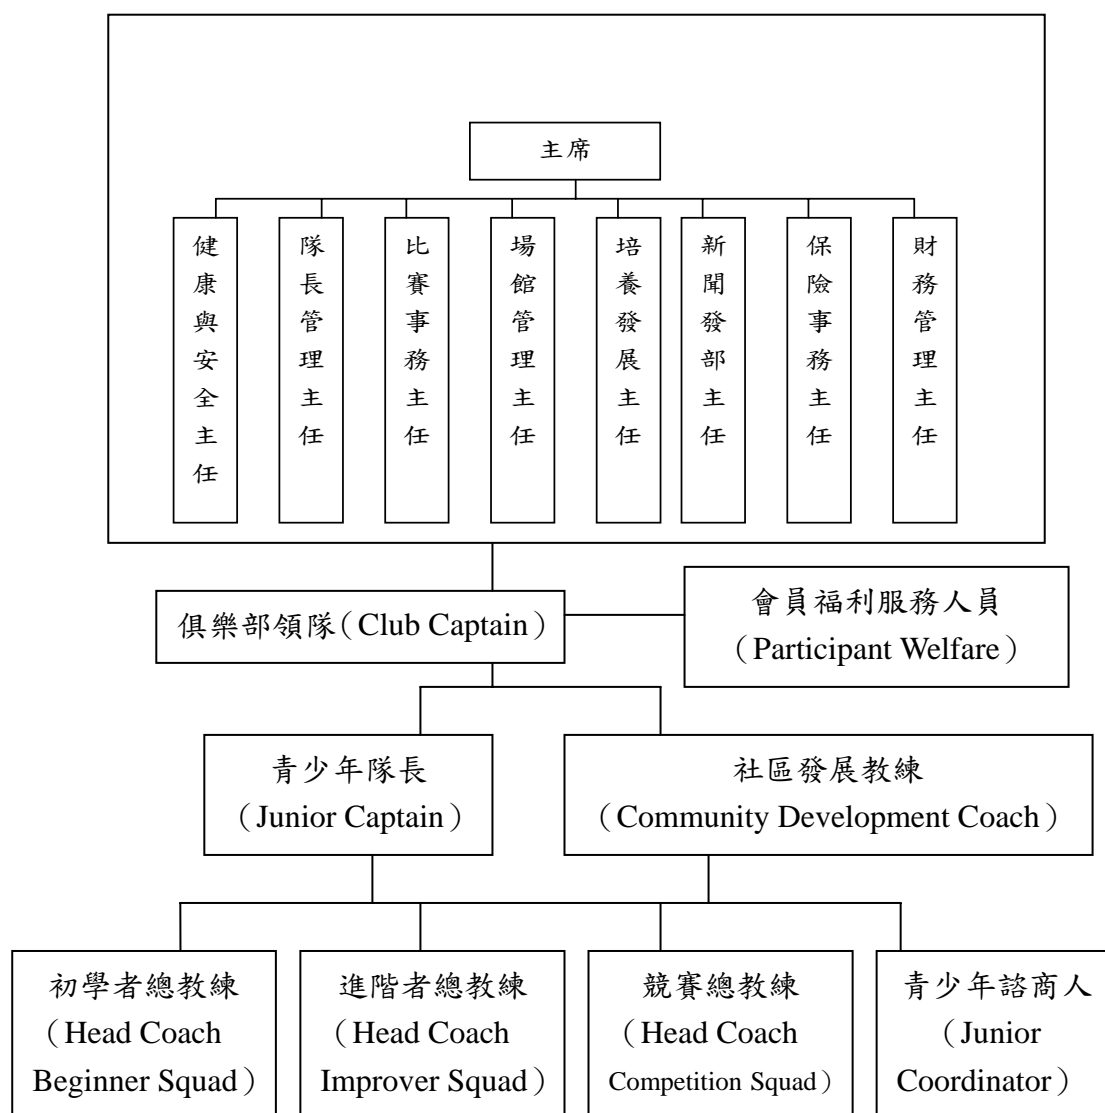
主席

健康與安全主任

隊長管理主任

比賽事務主任

場館管理主任

培養發展主任

新聞發部主任

保險事務主任

財務管理主任

俱樂部領隊（Club Captain）

會員福利服務人員（Participant Welfare）

青少年隊長（Junior Captain）

社區發展教練（Community Development Coach）

初學者總教練（Head Coach Beginner Squad）

進階者總教練（Head Coach Improver Squad）

競賽總教練（Head Coach Competition Squad）

青少年諮商人（Junior Coordinator）